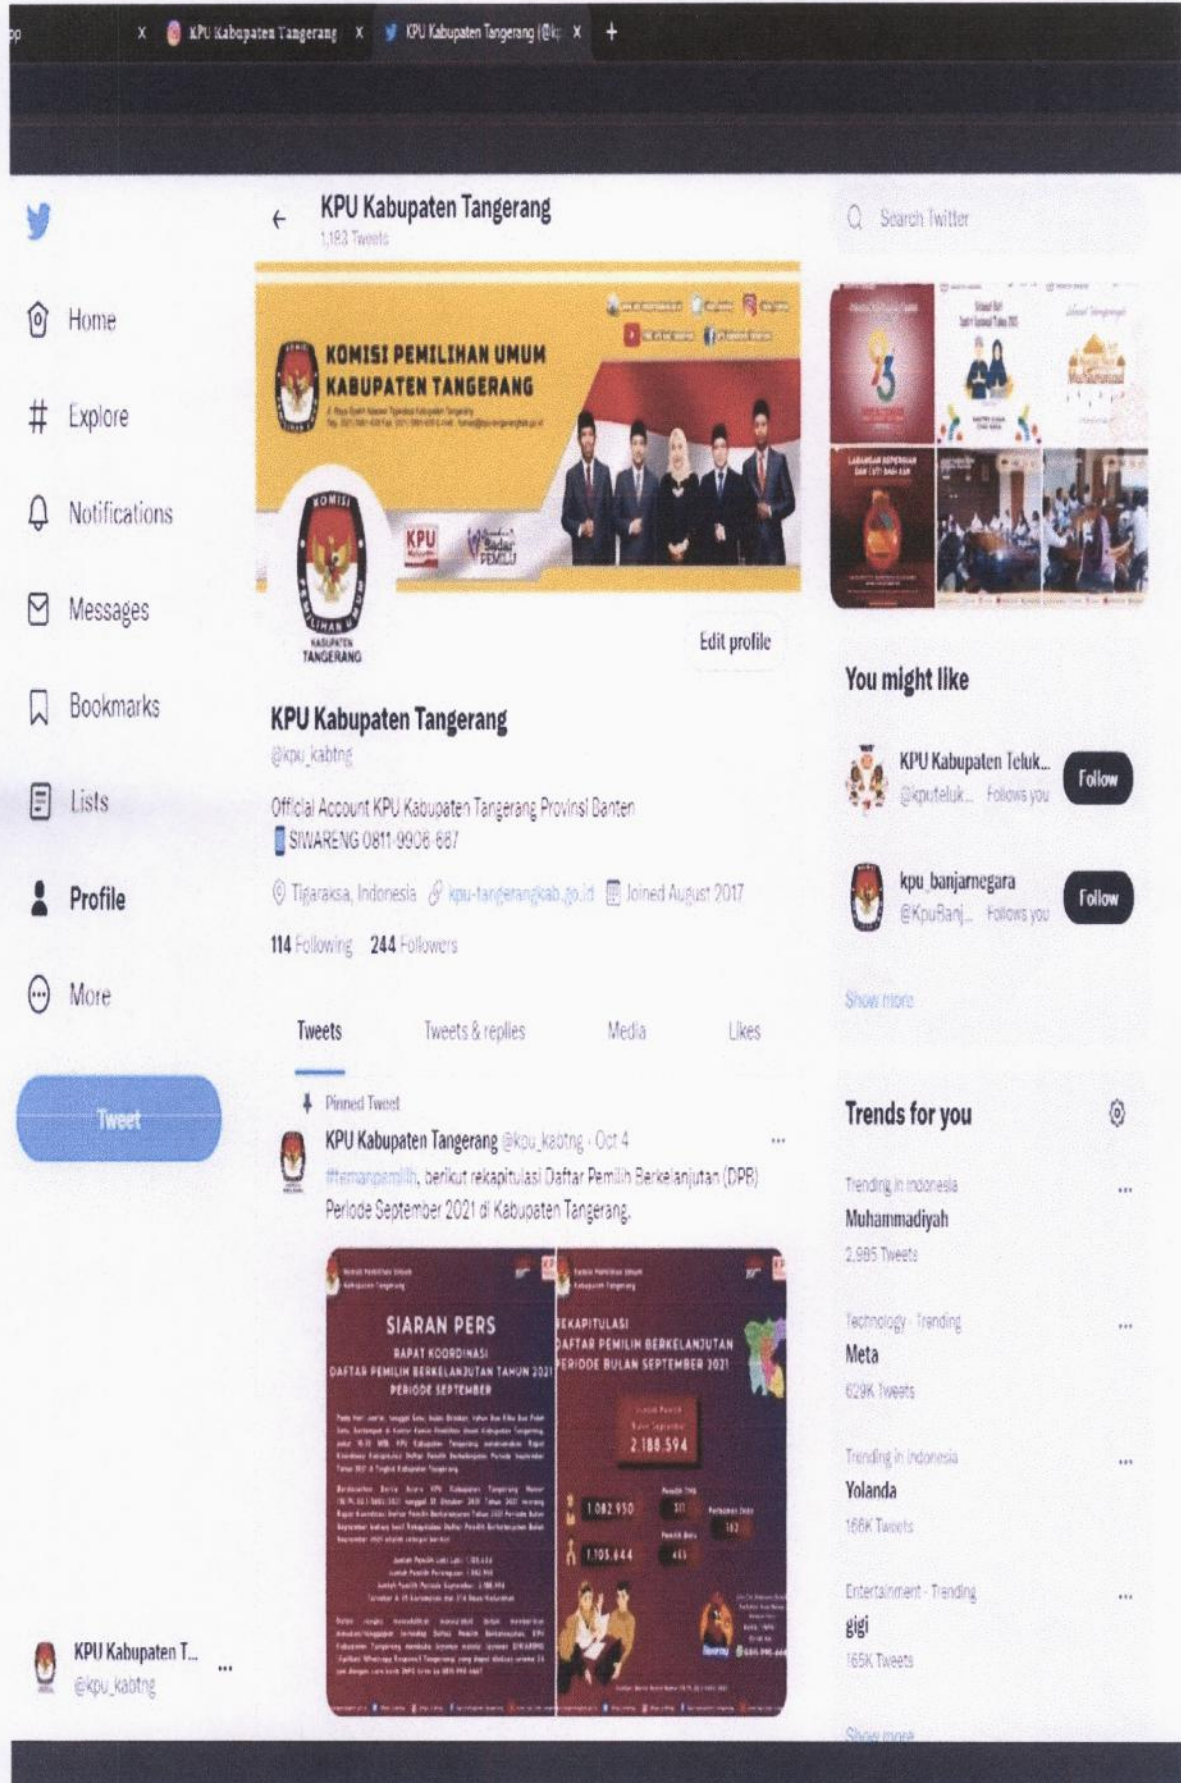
KPU Kabupaten Tangerang X KPU Kabupaten Tangerang (@k X +

Home
Explore
Notifications
Messages
Bookmarks
Lists
Profile
More
Tweet

KPU Kabupaten T...
@kpu_kabtng

KPU Kabupaten Tangerang
1,183 Tweets

KOMISI PEMILIHAN UMUM
KABUPATEN TANGERANG

KPU
Badan PEMILU

KABUPATEN TANGERANG

Edit profile

KPU Kabupaten Tangerang
@kpu_kabtng

Official Account KPU Kabupaten Tangerang Provinsi Banten
SIWARENG 0811-9906-667

Tigaraksa, Indonesia kpu-tangerangkab.go.id Joined August 2017

114 Following 244 Followers

Tweets Tweets & replies Media Likes

Pinned Tweet
KPU Kabupaten Tangerang @kpu_kabtng · Oct 4
#temanpemilih, berikut rekapitulasi Daftar Pemilih Berkelanjutan (DPB) Periode September 2021 di Kabupaten Tangerang.

SIARAN PERS
RAPAT KOORDINASI
DAFTAR PEMILIH BERKELANJUTAN TAHUN 2021
PERIODE SEPTEMBER

REKAPITULASI
DAFTAR PEMILIH BERKELANJUTAN
PERIODE BULAN SEPTEMBER 2021

2.188.594
1.082.950
1.105.644

Search Twitter

You might like

KPU Kabupaten Teluk...
@kputeluk... Follows you
Follow

kpu_banjarnegara
@KpuBanj... Follows you
Follow

Show more

Trends for you

Trending in Indonesia
Muhammadiyah
2,985 Tweets

Technology · Trending
Meta
629K Tweets

Trending in Indonesia
Yolanda
166K Tweets

Entertainment · Trending
gigi
165K Tweets

Show more